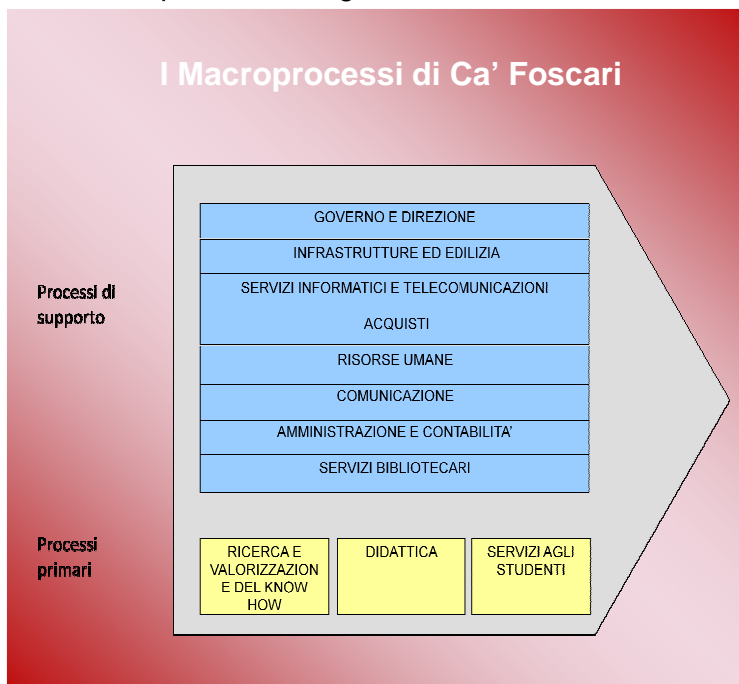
I Macroprocessi di Ca' Foscari

Processi di supporto

GOVERNO E DIREZIONE

INFRASTRUTTURE ED EDILIZIA

SERVIZI INFORMATICI E TELECOMUNICAZIONI

ACQUISTI

RISORSE UMANE

COMUNICAZIONE

AMMINISTRAZIONE E CONTABILITA'

SERVIZI BIBLIOTECARI

Processi primari

RICERCA E VALORIZZAZION E DEL KNOW HOW

DIDATTICA

SERVIZI AGLI STUDENTI